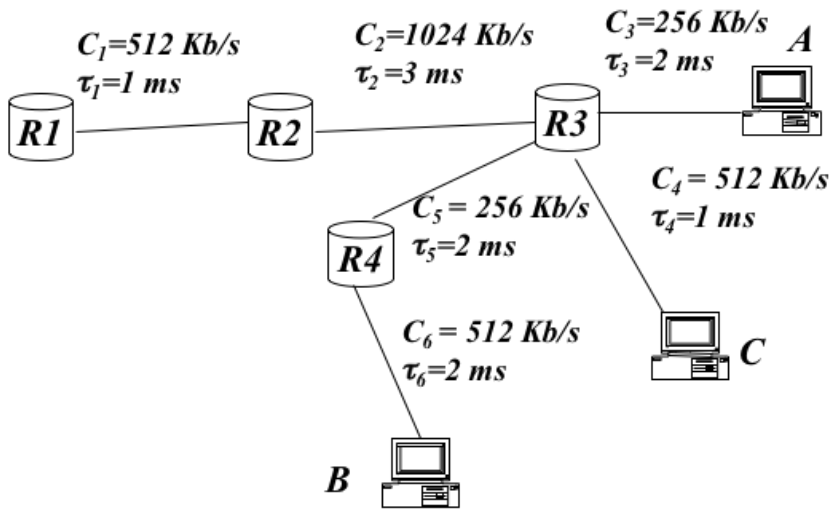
$C_1$=512 Kb/s
$\tau_1$=1 ms

$C_2$=1024 Kb/s
$\tau_2$ =3 ms

$C_3$=256 Kb/s
$\tau_3$ =2 ms

A

R1

R2

R3

$C_4$ = 512 Kb/s
$\tau_4$=1 ms

$C_5$ = 256 Kb/s
$\tau_5$=2 ms

R4

$C_6$ = 512 Kb/s
$\tau_6$=2 ms

C

B